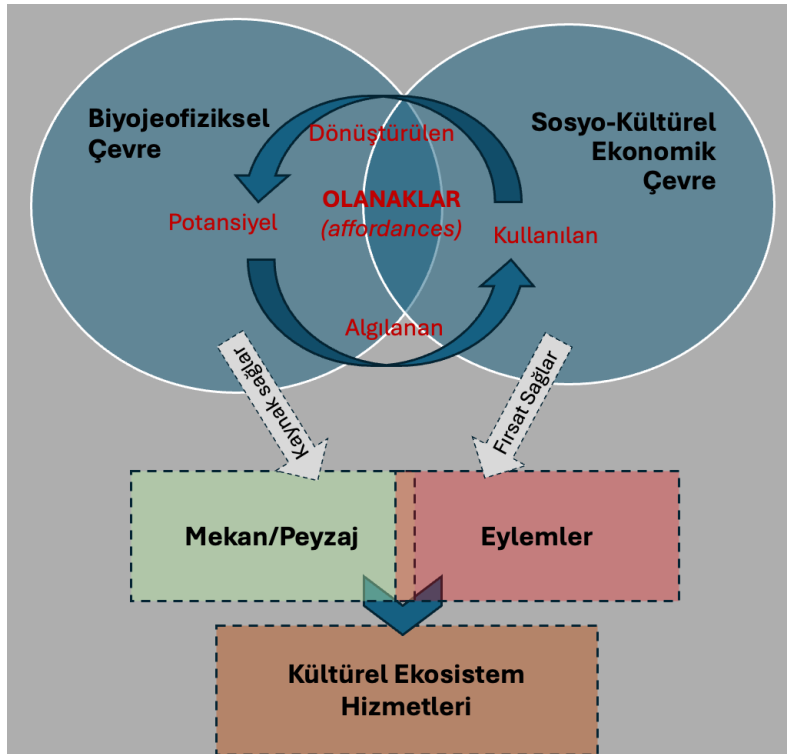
Biyojeofiziksel Çevre

Sosyo-Kültürel Ekonomik Çevre

Dönüştürülen

OLANAKLAR
(affordances)

Potansiyel

Kullanılan

Algılanan

Kaynak sağlar

Fırsat Sağlar

Mekan/Peyzaj

Eylemler

Kültürel Ekosistem Hizmetleri